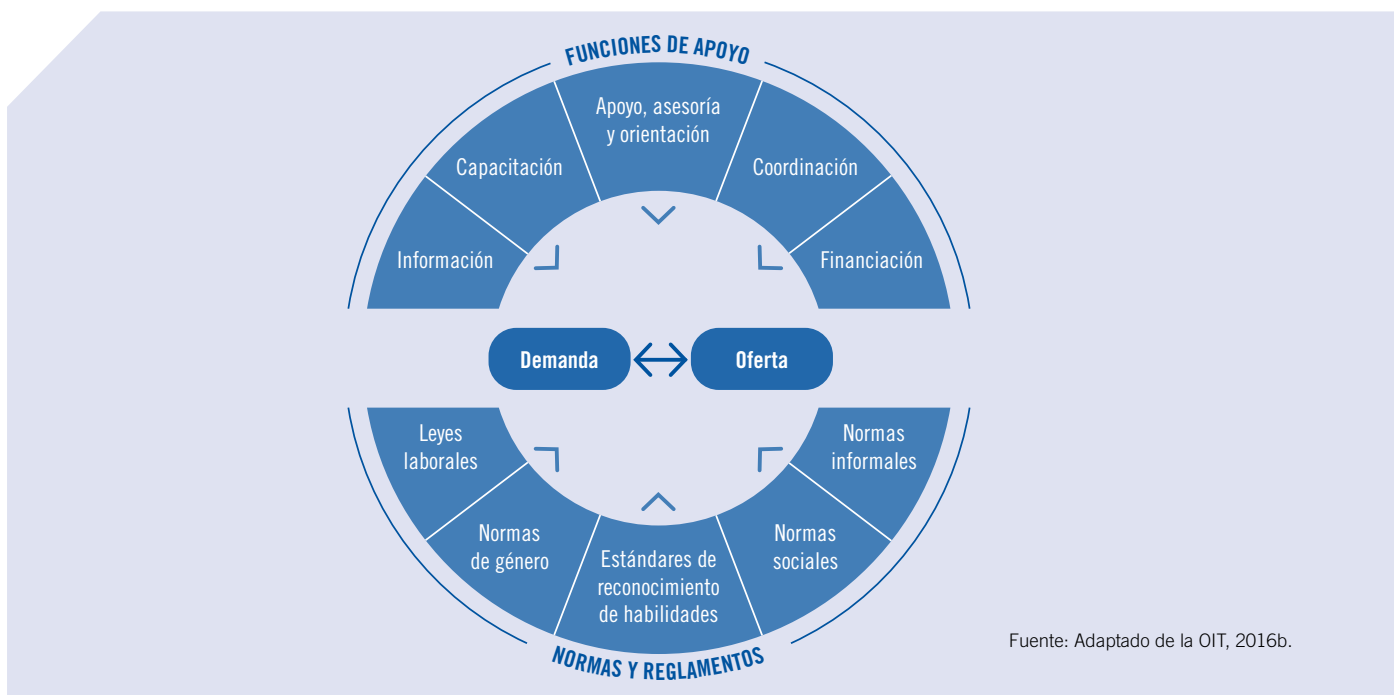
FUNCIONES DE APOYO

Información

Capacitación

Apoyo, asesoría y orientación

Coordinación

Financiación

Demanda

Oferta

Leyes laborales

Normas de género

Estándares de reconocimiento de habilidades

Normas sociales

Normas informales

NORMAS Y REGLAMENTOS

Fuente: Adaptado de la OIT, 2016b.